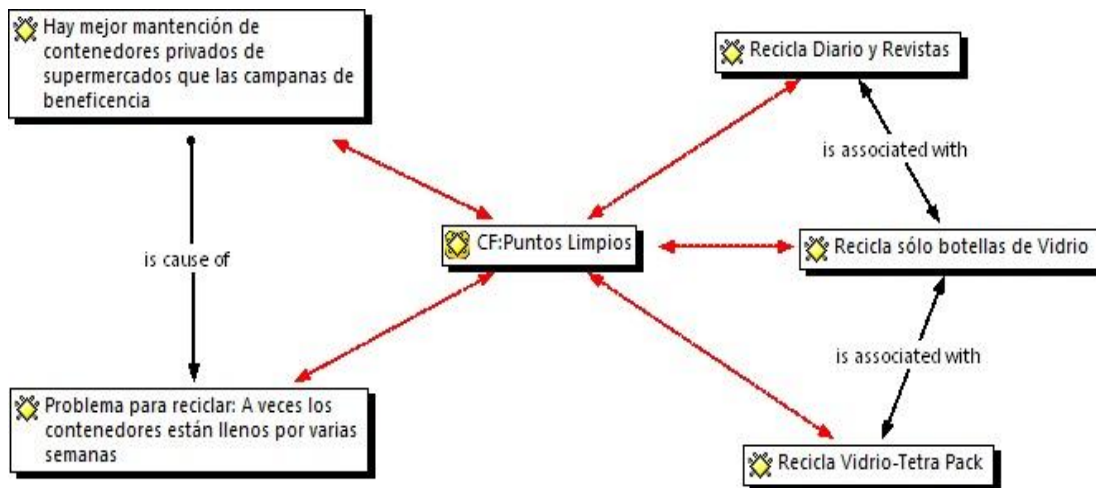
Hay mejor mantención de contenedores privados de supermercados que las campanas de beneficencia

Recicla Diario y Revistas

is associated with

is cause of

CF:Puntos Limpios

Recicla sólo botellas de Vidrio

is associated with

Problema para reciclar: A veces los contenedores están llenos por varias semanas

Recicla Vidrio-Tetra Pack